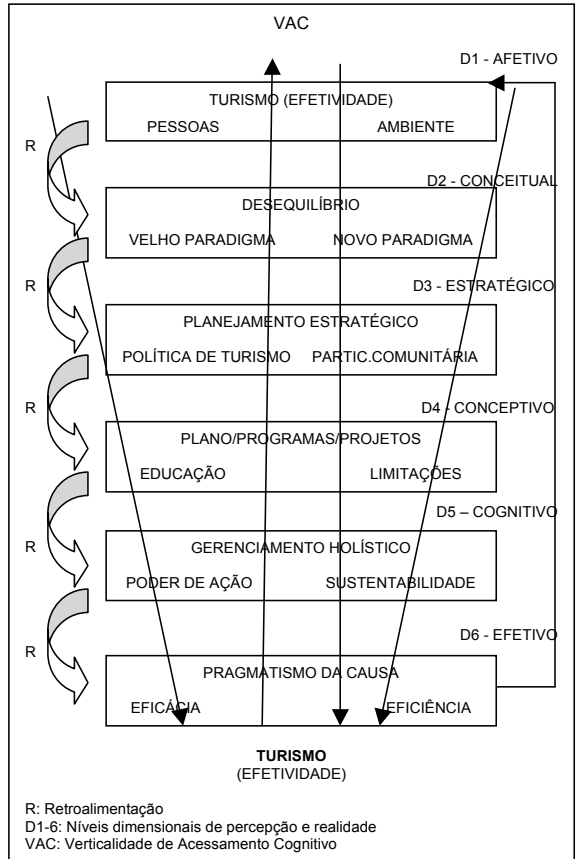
VAC

D1 - AFETIVO

TURISMO (EFETIVIDADE)
PESSOAS AMBIENTE

R

D2 - CONCEITUAL

DESEQUILÍBRIO
VELHO PARADIGMA NOVO PARADIGMA

R

D3 - ESTRATÉGICO

PLANEJAMENTO ESTRATÉGICO
POLÍTICA DE TURISMO PARTIC.COMUNITÁRIA

R

D4 - CONCEPTIVO

PLANO/PROGRAMAS/PROJETOS
EDUCAÇÃO LIMITAÇÕES

R

D5 – COGNITIVO

GERENCIAMENTO HOLÍSTICO
PODER DE AÇÃO SUSTENTABILIDADE

R

D6 - EFETIVO

PRAGMATISMO DA CAUSA
EFICÁCIA EFICIÊNCIA

TURISMO
(EFETIVIDADE)

R: Retroalimentação
D1-6: Níveis dimensionais de percepção e realidade
VAC: Verticalidade de Acessamento Cognitivo